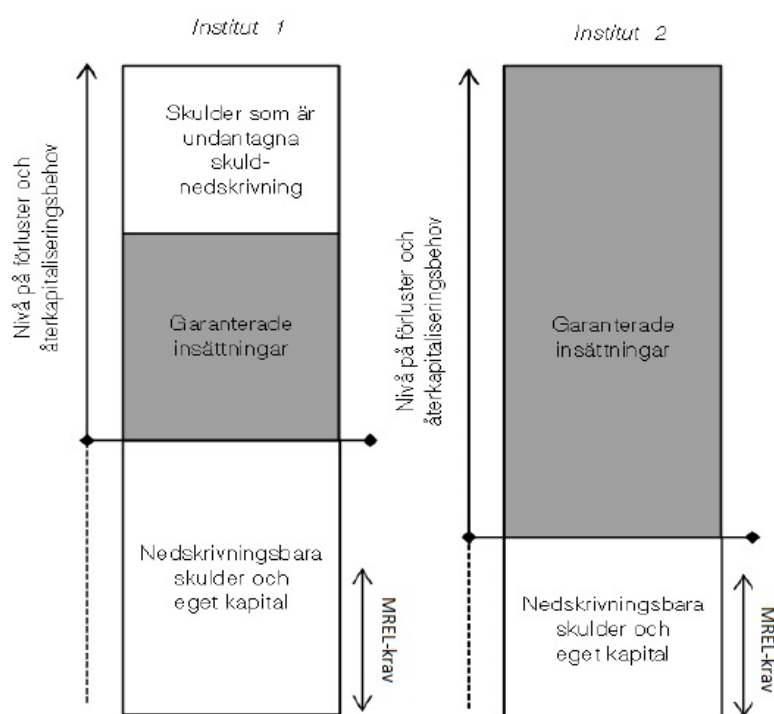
Institut 1

Nivå på förluster och återkapitaliseringsbehov

Skulder som är undantagna skuldnedskrivning

Garanterade insättningar

Nedskrivningsbara skulder och eget kapital

MREL-krav

Institut 2

Nivå på förluster och återkapitaliseringsbehov

Garanterade insättningar

Nedskrivningsbara skulder och eget kapital

MREL-krav